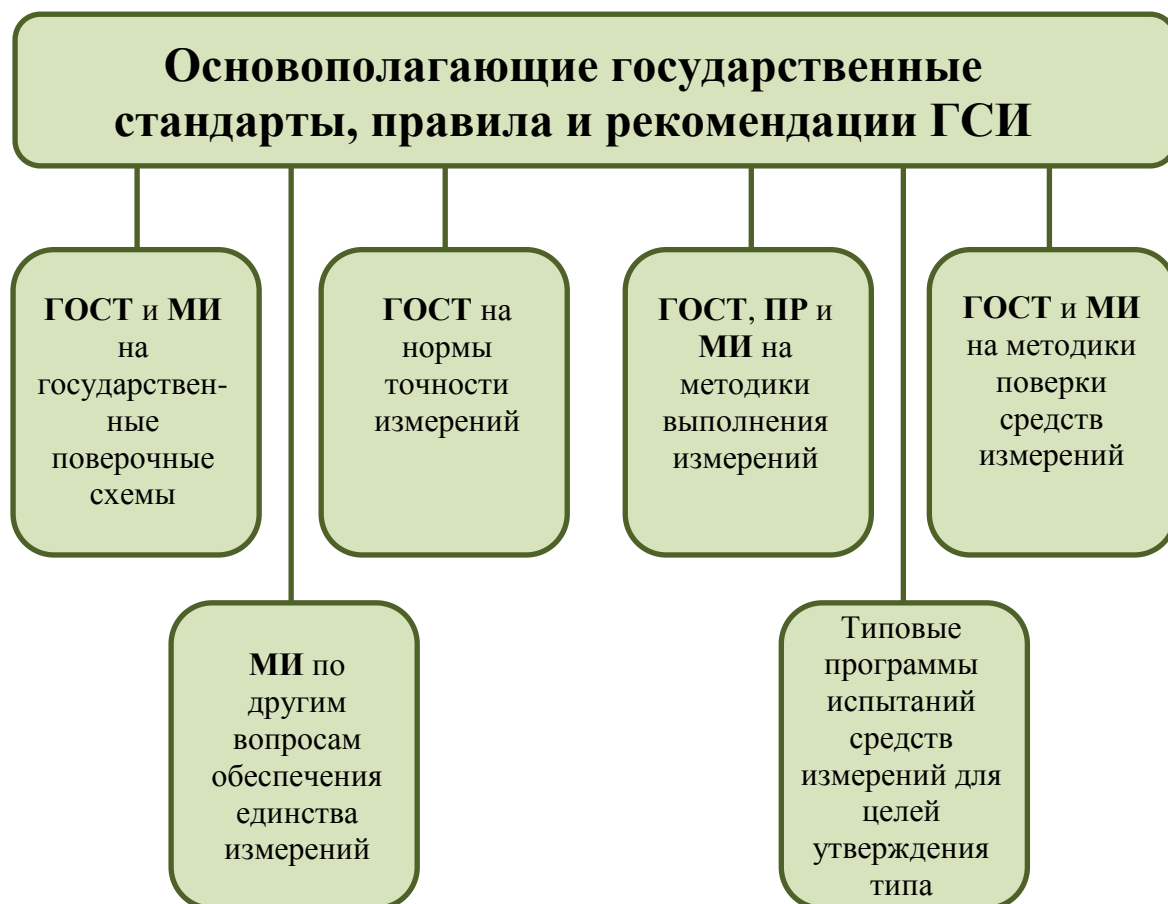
Основополагающие государственные стандарты, правила и рекомендации ГСИ

ГОСТ и МИ на государственные поверочные схемы

ГОСТ на нормы точности измерений

ГОСТ, ПР и МИ на методики выполнения измерений

ГОСТ и МИ на методики поверки средств измерений

МИ по другим вопросам обеспечения единства измерений

Типовые программы испытаний средств измерений для целей утверждения типа